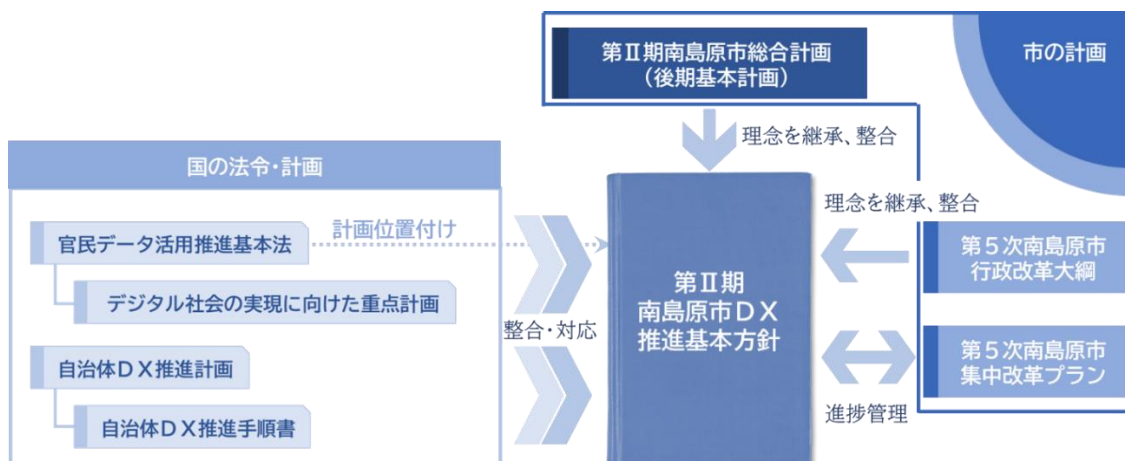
第Ⅱ期南島原市総合計画
（後期基本計画）

市の計画

理念を継承、整合

国の法令・計画

理念を継承、整合

官民データ活用推進基本法

計画位置付け

デジタル社会の実現に向けた重点計画

第Ⅱ期
南島原市ＤＸ
推進基本方針

第５次南島原市
行政改革大綱

整合・対応

自治体ＤＸ推進計画

第５次南島原市
集中改革プラン

自治体ＤＸ推進手順書

進捗管理